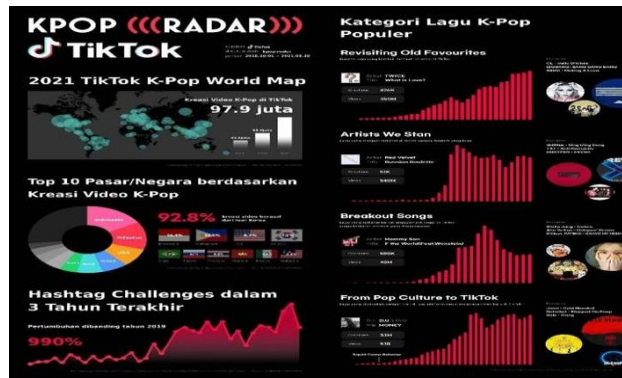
KPOP ((( RADAR )))
TikTok

2021 TikTok K-Pop World Map
Kreasi Video K-Pop di TikTok
97.9 juta

Top 10 Pasar/Negara berdasarkan Kreasi Video K-Pop
92.8%
Indonesia

Hashtag Challenges dalam 3 Tahun Terakhir
Pertumbuhan dibanding tahun 2019
990%

Kategori Lagu K-Pop Populer

Revisiting Old Favourites
TWICE
What is Love?

Artists We Stan
Red Velvet
Russian Roulette

Breakout Songs
Hommy Sax
If the World Fell Wonderful

From Pop Culture to TikTok
BIG
MONEY